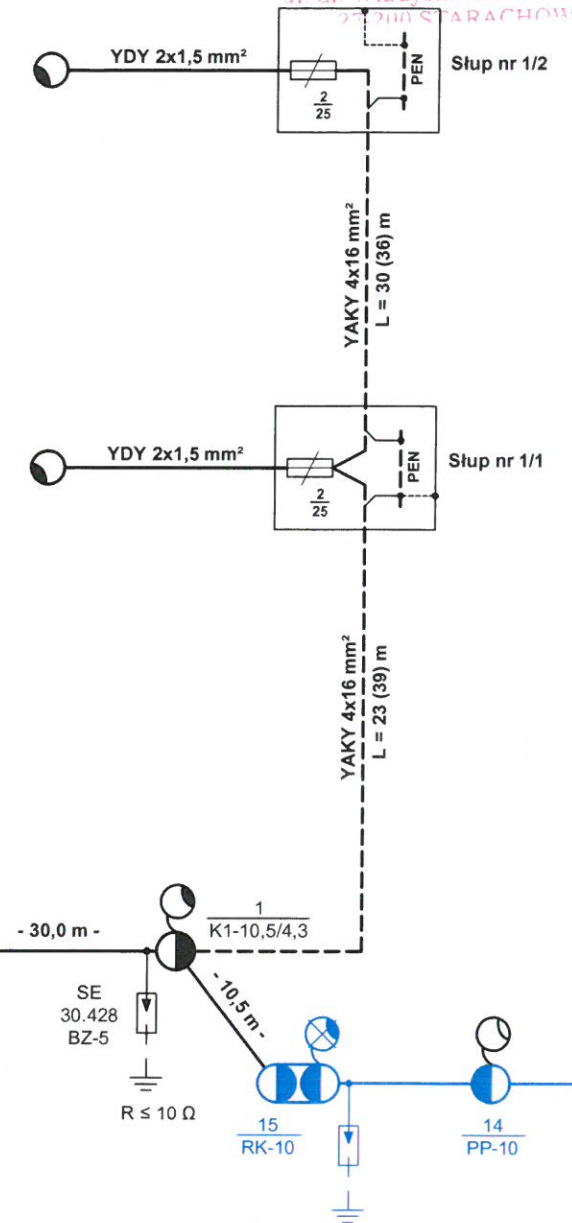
27-200 STARACHOW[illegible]

YDY 2x1,5 mm²

$\frac{2}{25}$

PEN

Słup nr 1/2

YAKY 4x16 mm²
L = 30 (36) m

YDY 2x1,5 mm²

$\frac{2}{25}$

PEN

Słup nr 1/1

YAKY 4x16 mm²
L = 23 (39) m

- 30,0 m -

$\frac{1}{K1\text{-}10,5/4,3}$

SE
30.428
BZ-5

R ≤ 10 Ω

- 10,5 m -

$\frac{15}{RK\text{-}10}$

$\frac{14}{PP\text{-}10}$